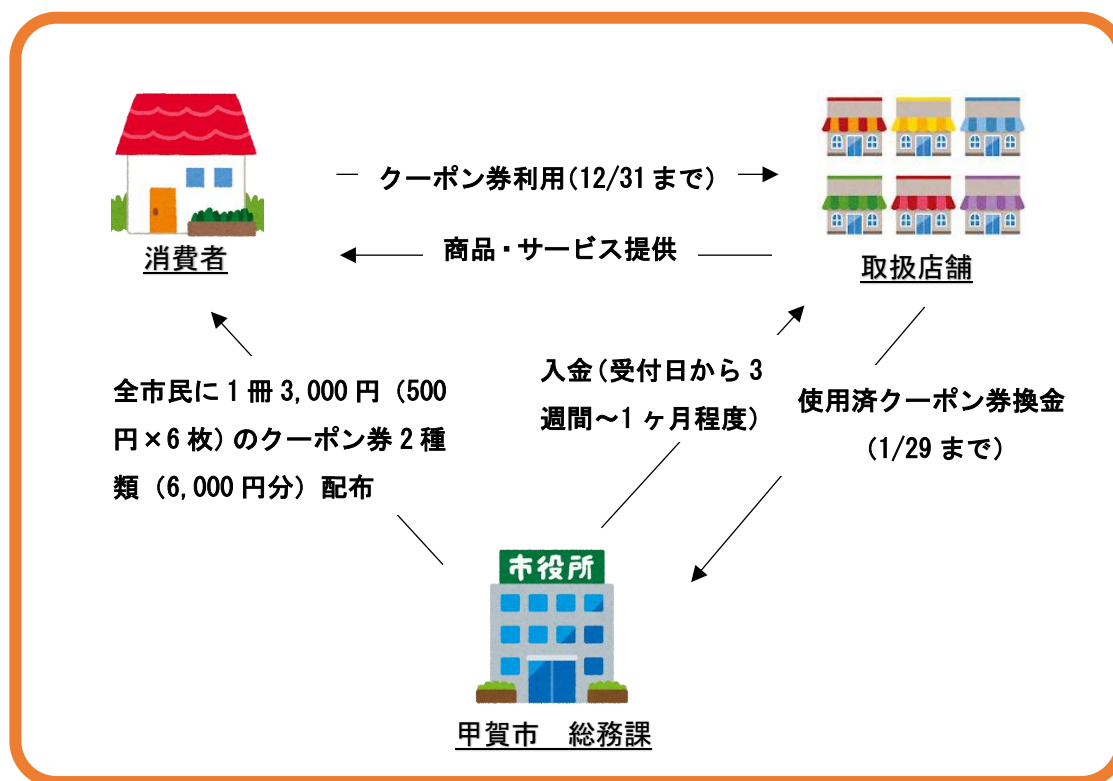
クーポン券利用(12/31まで)

商品・サービス提供

消費者

取扱店舗

全市民に1冊3,000円(500円×6枚)のクーポン券2種類(6,000円分)配布

入金(受付日から3週間～1ヶ月程度)

使用済クーポン券換金(1/29まで)

市役所

甲賀市　総務課